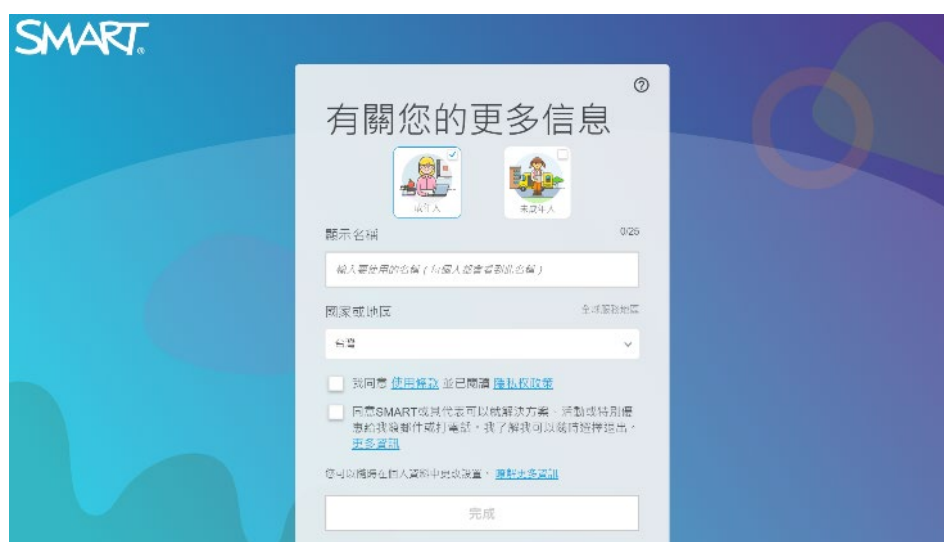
SMART.

?

有關您的更多信息

教育人

未成年人

顯示名稱

0/25

輸入要使用的名稱（你個人資料的名稱）

國家或地區

全球服務地區

台灣

我同意 使用條款 並已閱讀 隱私權政策

同意SMART或其代表可以就解決方案、活動或特別優惠給我發郵件或打電話。我了解我可以隨時選擇退出。更多資訊

您可以稍後在個人資料中更改設置。瞭解更多資訊

完成